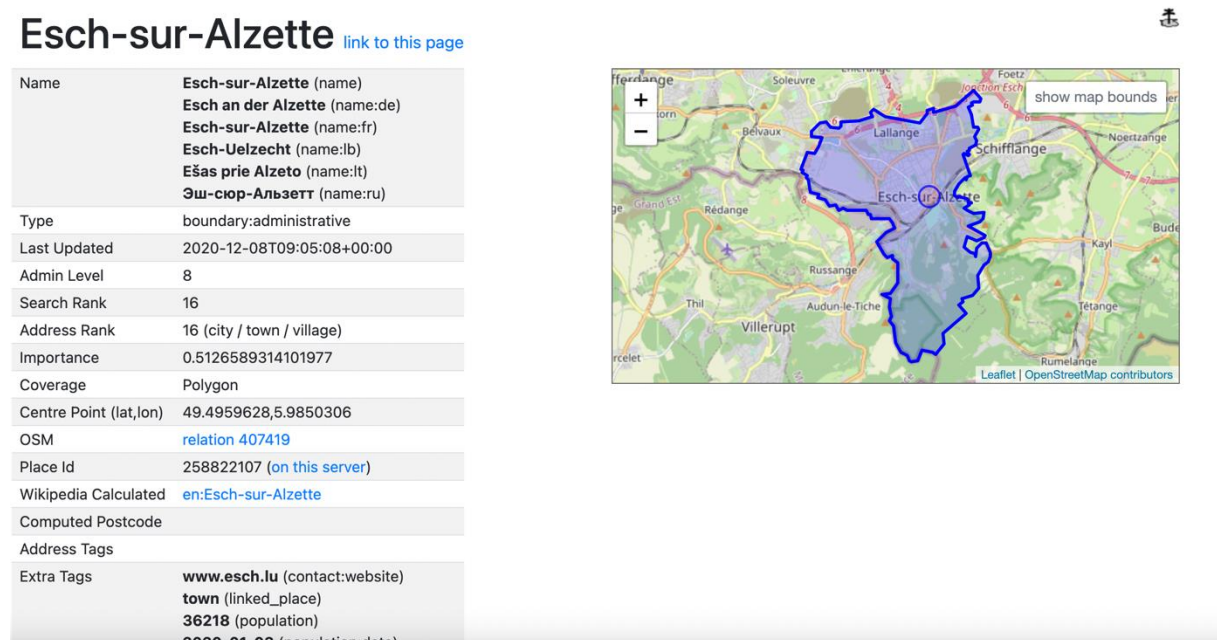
Esch-sur-Alzette link to this page

| | |
|---|---|
| Name | **Esch-sur-Alzette** (name)<br>**Esch an der Alzette** (name:de)<br>**Esch-sur-Alzette** (name:fr)<br>**Esch-Uelzecht** (name:lb)<br>**Ešas prie Alzeto** (name:lt)<br>**Эш-сюр-Альзетт** (name:ru) |
| Type | boundary:administrative |
| Last Updated | 2020-12-08T09:05:08+00:00 |
| Admin Level | 8 |
| Search Rank | 16 |
| Address Rank | 16 (city / town / village) |
| Importance | 0.5126589314101977 |
| Coverage | Polygon |
| Centre Point (lat,lon) | 49.4959628,5.9850306 |
| OSM | relation 407419 |
| Place Id | 258822107 (on this server) |
| Wikipedia Calculated | en:Esch-sur-Alzette |
| Computed Postcode | |
| Address Tags | |
| Extra Tags | **www.esch.lu** (contact:website)<br>**town** (linked_place)<br>**36218** (population)<br>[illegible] |

+
−
show map bounds
Soleuvre
Foetz
Junction Esch
Belvaux
Lallange
Schifflange
Noertzange
Rédange
Grand Est
Esch-sur-Alzette
Kayl
Bude
Russange
Thil
Audun-le-Tiche
Tétange
Villerupt
Rumelange
Leaflet | OpenStreetMap contributors